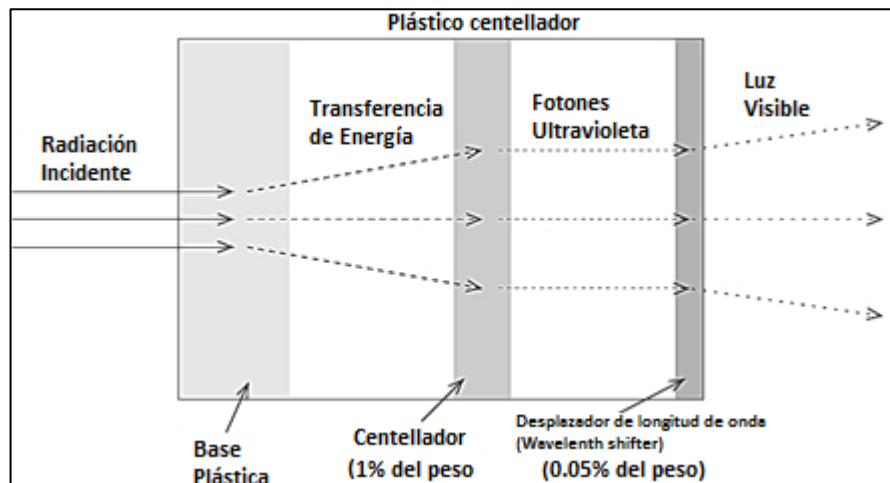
Plástico centellador

Radiación Incidente

Transferencia de Energía

Fotones Ultravioleta

Luz Visible

Base Plástica

Centellador (1% del peso

Desplazador de longitud de onda (Wavelenth shifter) (0.05% del peso)